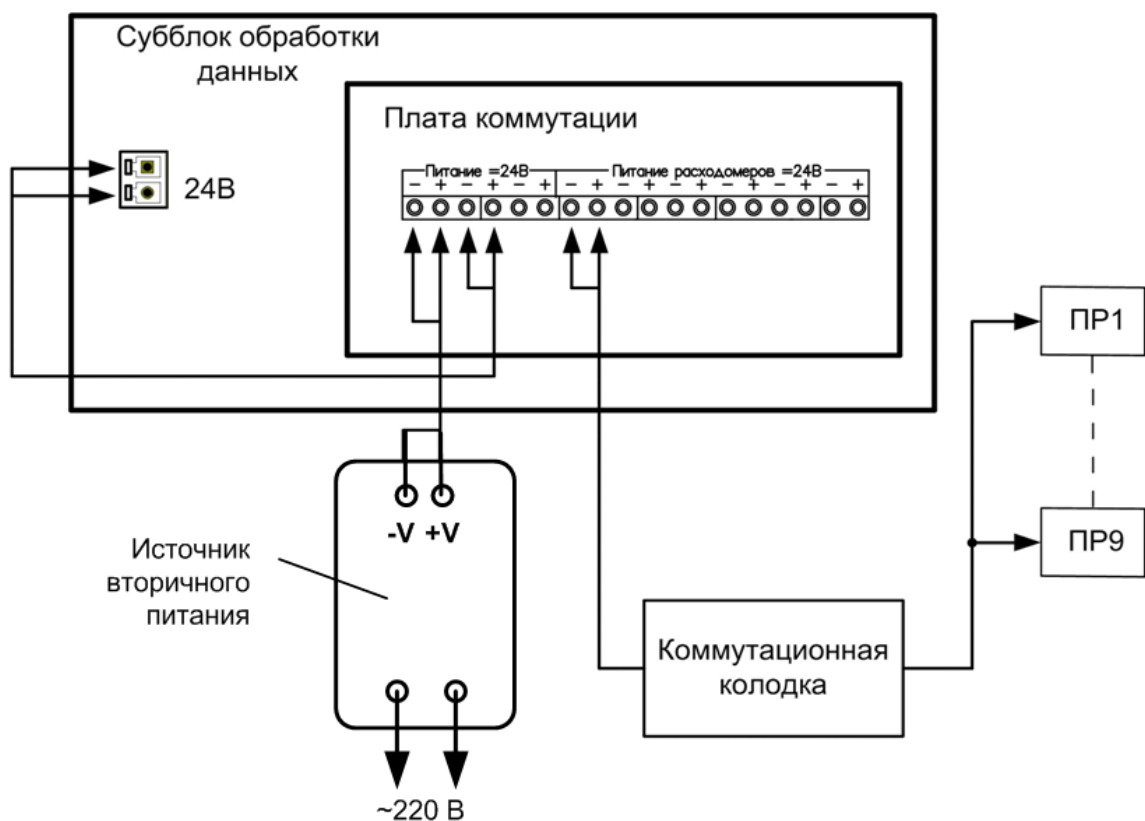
Субблок обработки данных

Плата коммутации

24В

Питание =24В

Питание расходомеров =24В

– + – + – + – + – + – + – + – + – +

ПР1

ПР9

-V +V

Источник вторичного питания

Коммутационная колодка

~220 В